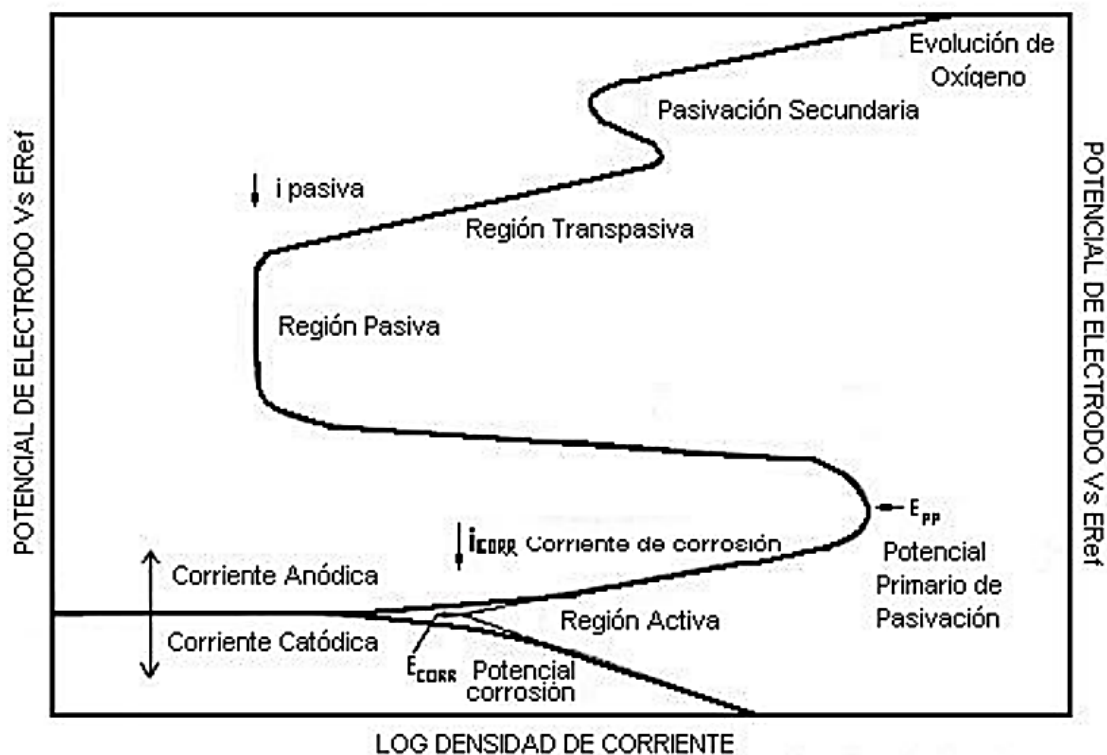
POTENCIAL DE ELECTRODO Vs ERef

Evolución de Oxígeno

Pasivación Secundaria

i pasiva

Región Transpasiva

Región Pasiva

$E_{PP}$

Potencial Primario de Pasivación

$i_{CORR}$ Corriente de corrosión

Corriente Anódica

Corriente Catódica

Región Activa

$E_{CORR}$ Potencial corrosión

POTENCIAL DE ELECTRODO Vs ERef

LOG DENSIDAD DE CORRIENTE